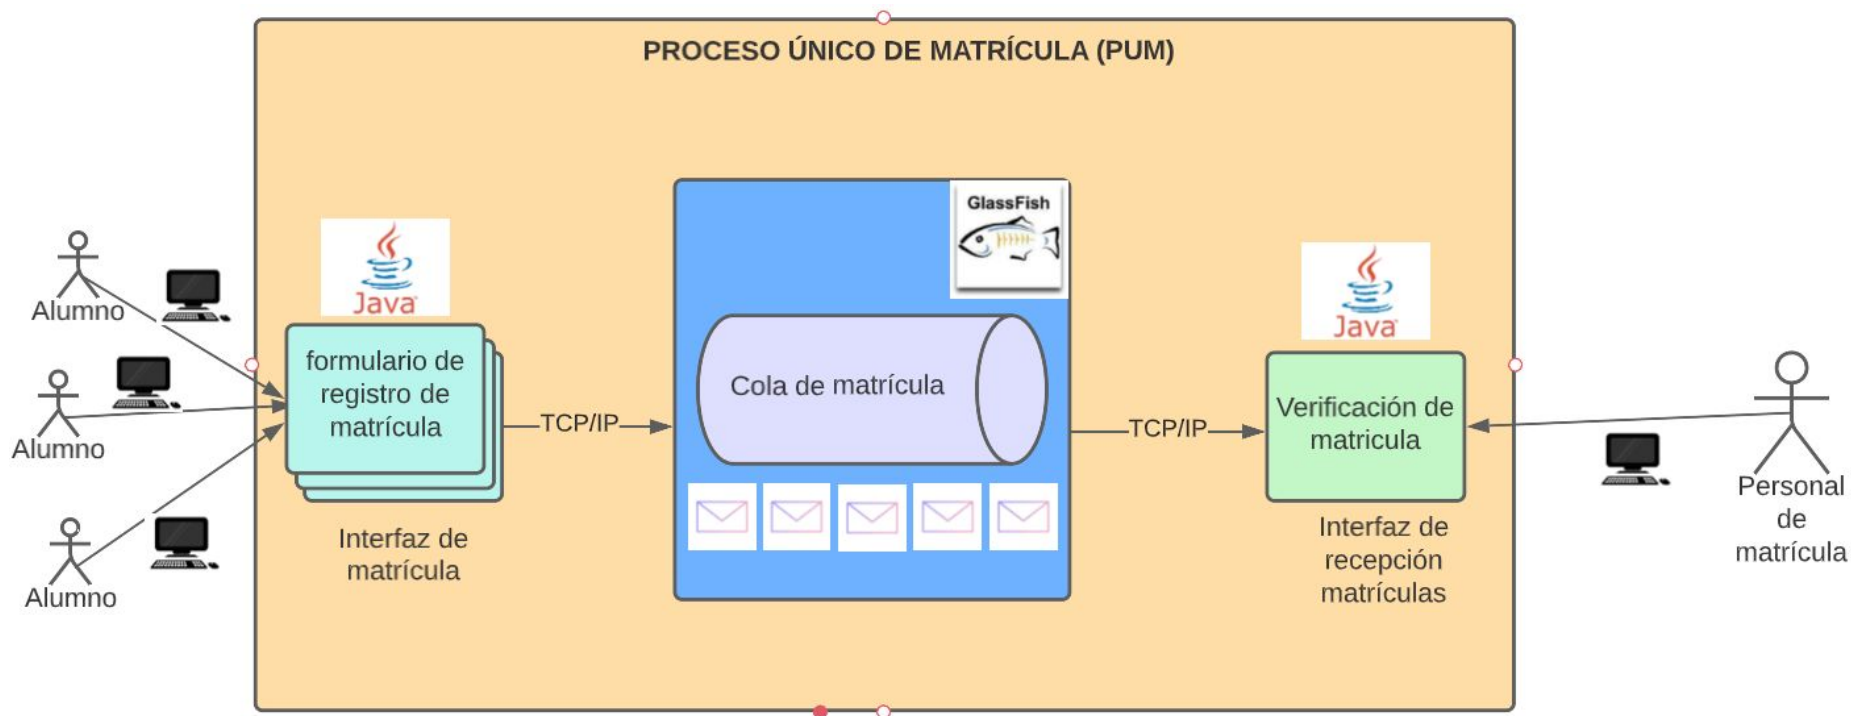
PROCESO ÚNICO DE MATRÍCULA (PUM)

Alumno

Alumno

Alumno

Java

formulario de registro de matrícula

Interfaz de matrícula

TCP/IP

GlassFish

Cola de matrícula

TCP/IP

Java

Verificación de matricula

Interfaz de recepción matrículas

Personal de matrícula